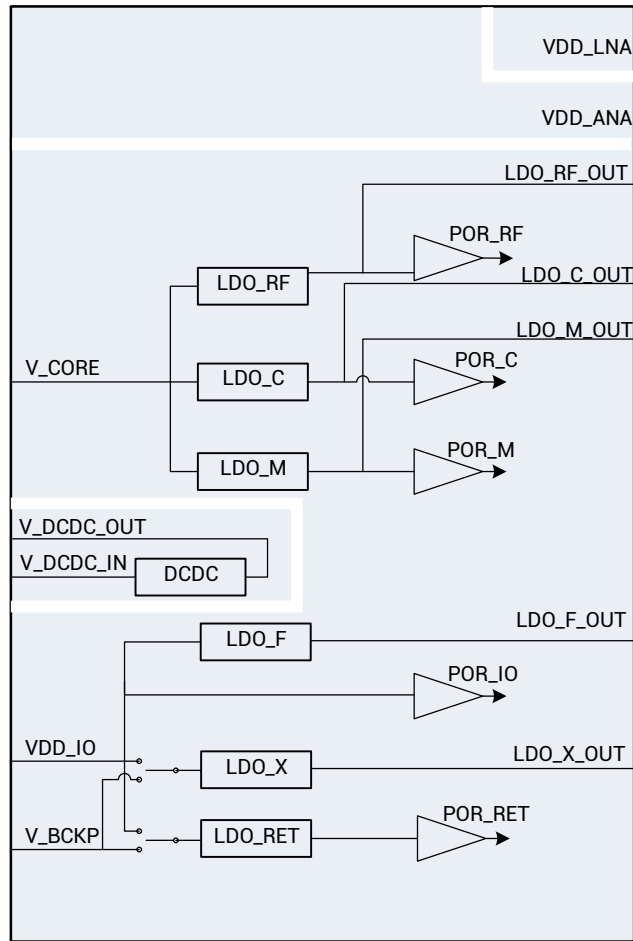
VDD_LNA

VDD_ANA

LDO_RF_OUT

POR_RF

LDO_RF

LDO_C_OUT

LDO_M_OUT

V_CORE

LDO_C

POR_C

LDO_M

POR_M

V_DCDC_OUT

V_DCDC_IN

DCDC

LDO_F

LDO_F_OUT

POR_IO

VDD_IO

LDO_X

LDO_X_OUT

V_BCKP

LDO_RET

POR_RET